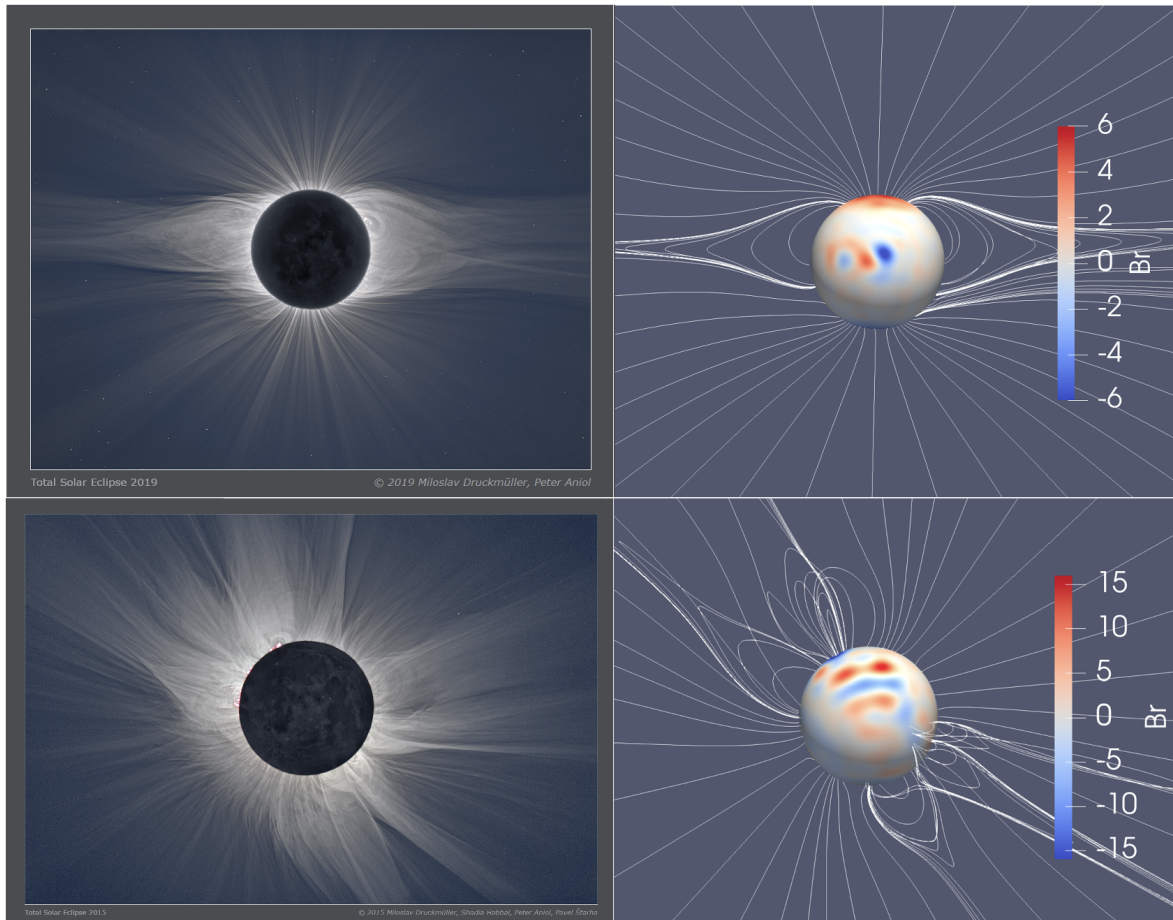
Total Solar Eclipse 2019

© 2019 Miloslav Druckmüller, Peter Aniol

6
4
2
0
-2
-4
-6
Br

Total Solar Eclipse 2015

© 2015 Miloslav Druckmüller, Shadia Habbal, Peter Aniol, Pavel Štarha

15
10
5
0
-5
-10
-15
Br